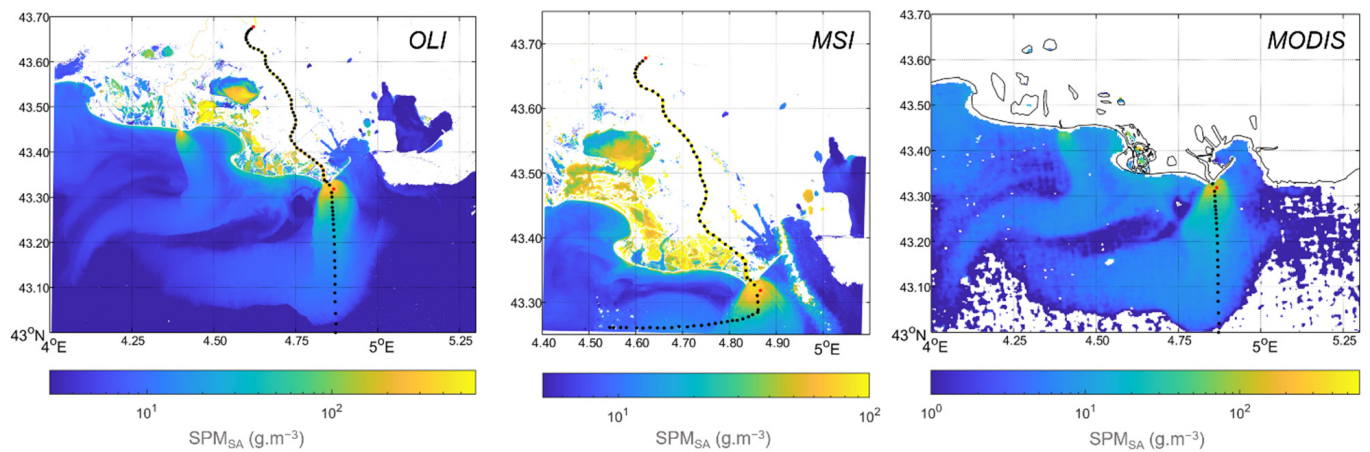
43.70
43.60
43.50
43.40
43.30
43.20
43.10
$43^oN$
$4^oE$ 4.25 4.50 4.75 $5^oE$ 5.25
OLI
$10^1$ $10^2$
SPM$_{SA}$ (g.m$^{-3}$)

43.70
43.60
43.50
43.40
43.30
4.40 4.50 4.60 4.70 4.80 4.90 $5^oE$
MSI
$10^1$ $10^2$
SPM$_{SA}$ (g.m$^{-3}$)

43.70
43.60
43.50
43.40
43.30
43.20
43.10
$43^oN$
$4^oE$ 4.25 4.50 4.75 $5^oE$ 5.25
MODIS
$10^0$ $10^1$ $10^2$
SPM$_{SA}$ (g.m$^{-3}$)